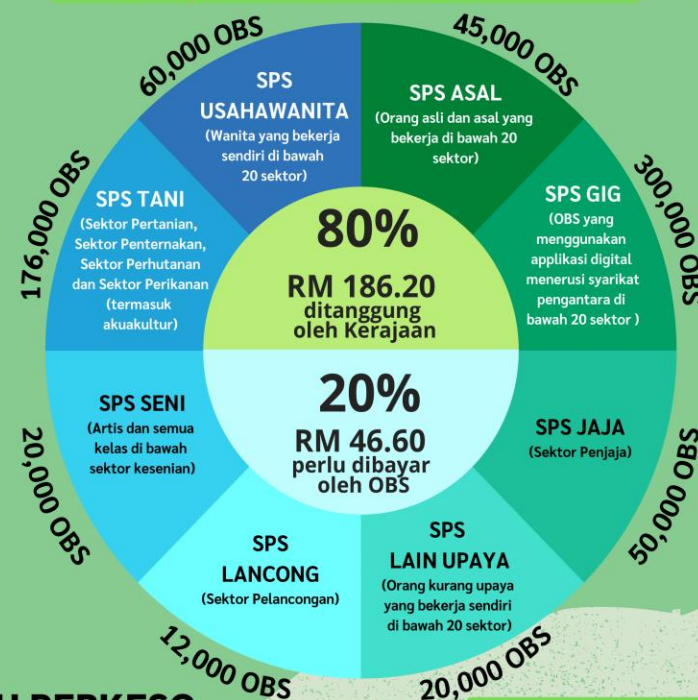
60,000 OBS

SPS USAHAWANITA
(Wanita yang bekerja sendiri di bawah 20 sektor)

45,000 OBS

SPS ASAL
(Orang asli dan asal yang bekerja di bawah 20 sektor)

300,000 OBS

SPS GIG
(OBS yang menggunakan applikasi digital menerusi syarikat pengantara di bawah 20 sektor )

176,000 OBS

SPS TANI
(Sektor Pertanian, Sektor Penternakan, Sektor Perhutanan dan Sektor Perikanan (termasuk akuakultur)

80%
RM 186.20
ditanggung oleh Kerajaan

20%
RM 46.60
perlu dibayar oleh OBS

20,000 OBS

SPS SENI
(Artis dan semua kelas di bawah sektor kesenian)

50,000 OBS

SPS JAJA
(Sektor Penjaja)

12,000 OBS

SPS LANCONG
(Sektor Pelancongan)

20,000 OBS

SPS LAIN UPAYA
(Orang kurang upaya yang bekerja sendiri di bawah 20 sektor)

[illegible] PERKESO